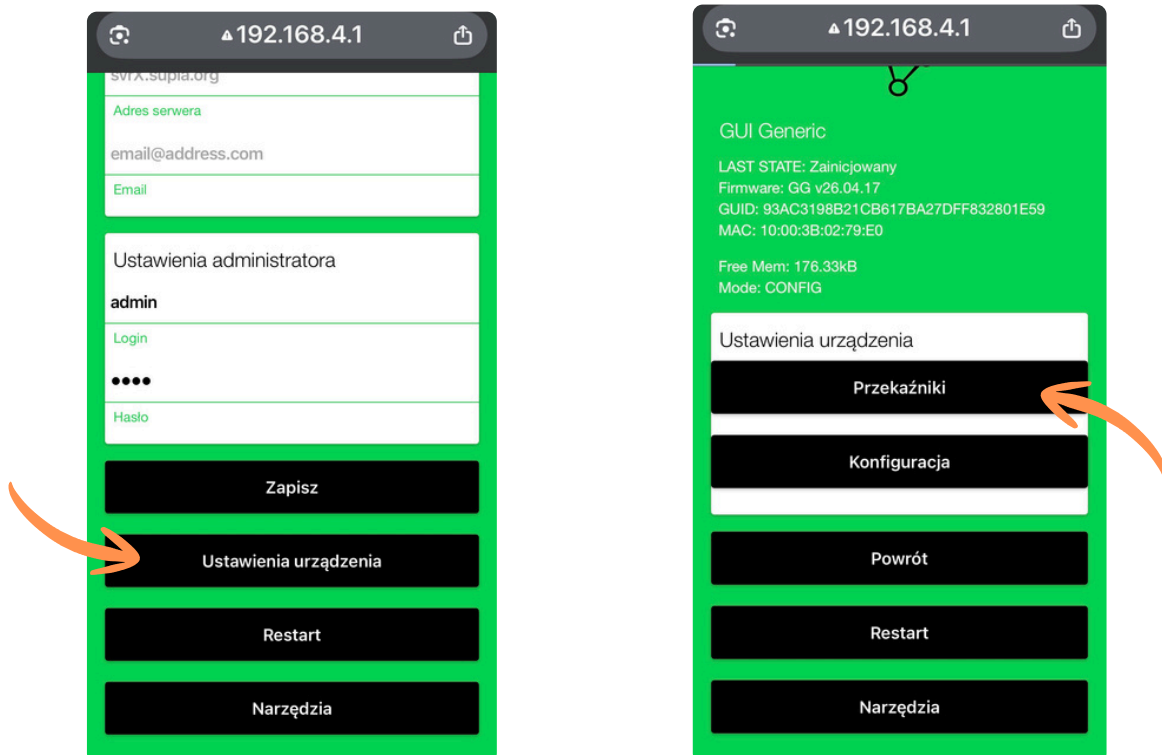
192.168.4.1

svrX.supla.org

Adres serwera

email@address.com

Email

Ustawienia administratora

admin

Login

••••

Hasło

Zapisz

Ustawienia urządzenia

Restart

Narzędzia

192.168.4.1

GUI Generic

LAST STATE: Zainicjowany
Firmware: GG v26.04.17
GUID: 93AC3198B21CB617BA27DFF832801E59
MAC: 10:00:3B:02:79:E0

Free Mem: 176.33kB
Mode: CONFIG

Ustawienia urządzenia

Przekaźniki

Konfiguracja

Powrót

Restart

Narzędzia